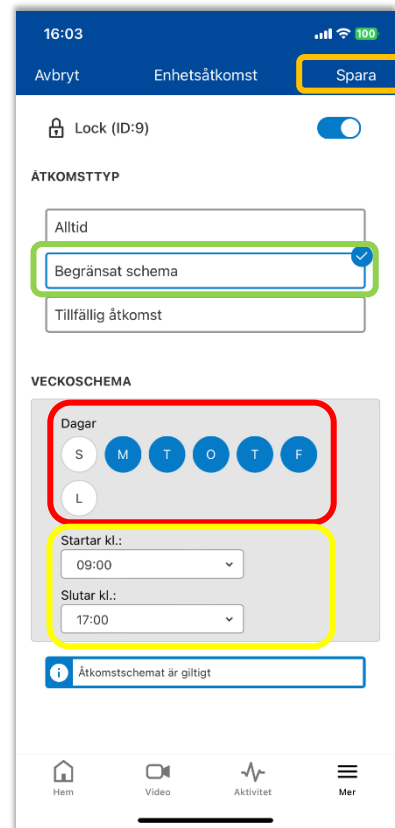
16:03

100

Avbryt

Enhetsåtkomst

Spara

Lock (ID:9)

ÅTKOMSTTYP

Alltid

Begränsat schema

Tillfällig åtkomst

VECKOSCHEMA

Dagar

S M T O T F L

Startar kl.:

09:00

Slutar kl.:

17:00

Åtkomstschemat är giltigt

Hem

Video

Aktivitet

Mer